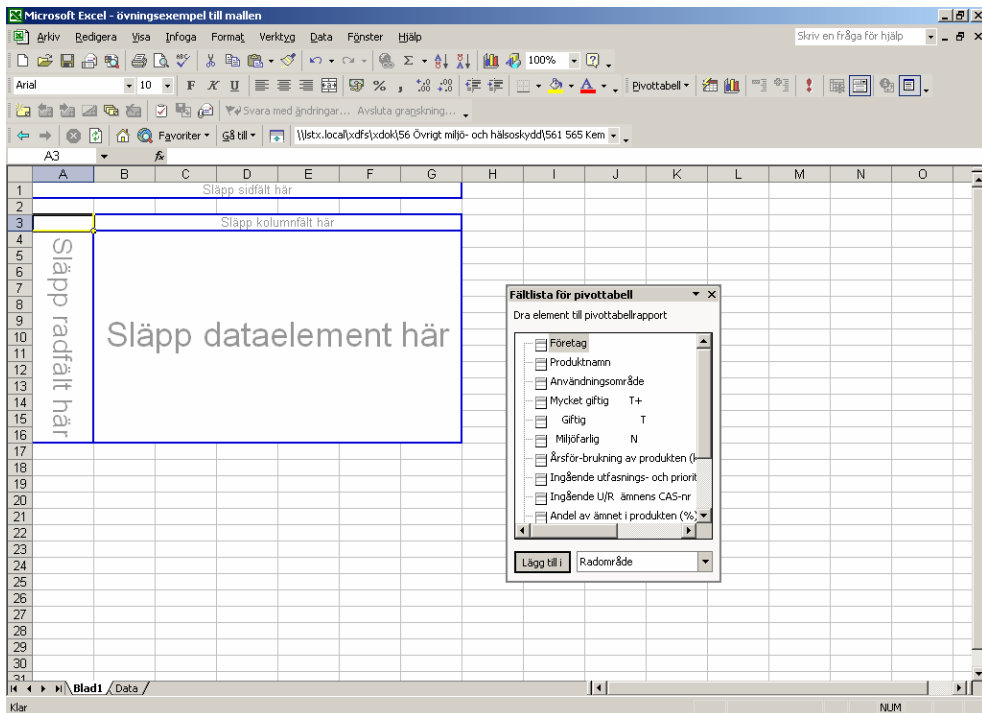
Microsoft Excel - övningsexempel till mallen

Arkiv Redigera Visa Infoga Format Verktyg Data Fönster Hjälp

Skriv en fråga för hjälp

100%

Arial 10 F K U % Pivottabell

Svara med ändringar... Avsluta granskning...

Favoriter Gå till \\lstx.local\xdfs\xdok\56 Övrigt miljö- och hälsoskydd\561 565 Kem

A3 fx

| | A | B | C | D | E | F | G | H | I | J | K | L | M | N | O |
|---|---|---|---|---|---|---|---|---|---|---|---|---|---|---|---|
| 1 | | | | Släpp sidfält här | | | | | | | | | | | |
| 2 | | | | | | | | | | | | | | | |
| 3 | | | | Släpp kolumnfält här | | | | | | | | | | | |

Släpp radfält här

Släpp dataelement här

4 5 6 7 8 9 10 11 12 13 14 15 16 17 18 19 20 21 22 23 24 25 26 27 28 29 30 31

Fältlista för pivottabell

Dra element till pivottabellrapport

Företag
Produktnamn
Användningsområde
Mycket giftig T+
Giftig T
Miljöfarlig N
Årsför-brukning av produkten (l
Ingående utfasnings- och priorit
Ingående U/R ämnens CAS-nr
Andel av ämnet i produkten (%)

Lägg till i Radområde

Blad1 Data

Klar NUM